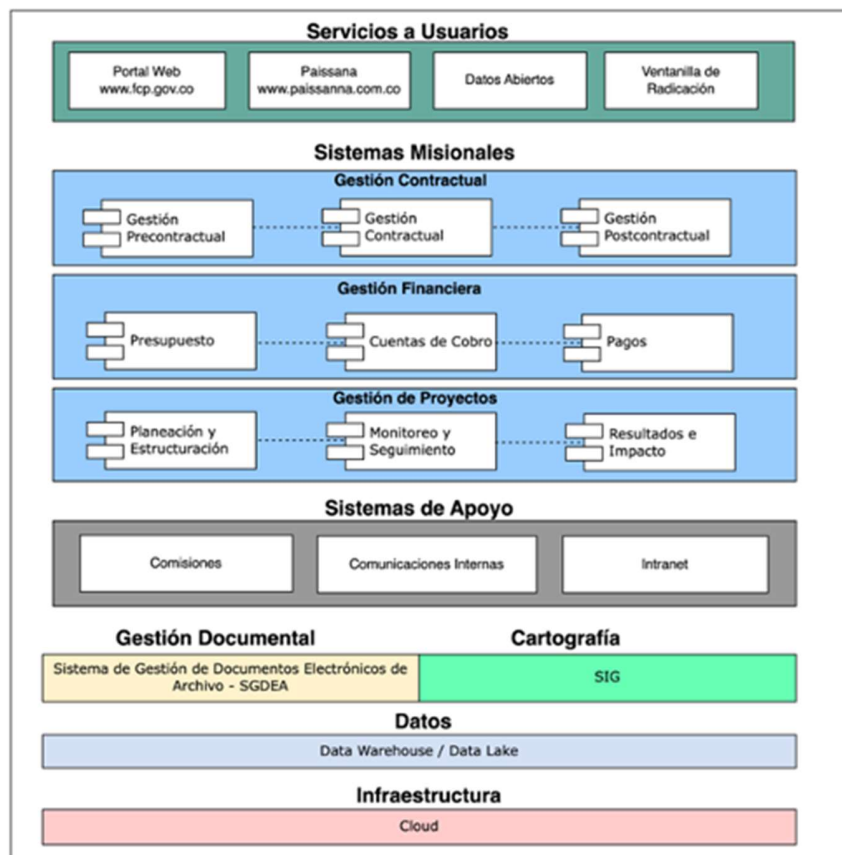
Servicios a Usuarios

Portal Web
www.fcp.gov.co

Paissana
www.paissanna.com.co

Datos Abiertos

Ventanilla de Radicación

Sistemas Misionales

Gestión Contractual

Gestión Precontractual

Gestión Contractual

Gestión Postcontractual

Gestión Financiera

Presupuesto

Cuentas de Cobro

Pagos

Gestión de Proyectos

Planeación y Estructuración

Monitoreo y Seguimiento

Resultados e Impacto

Sistemas de Apoyo

Comisiones

Comunicaciones Internas

Intranet

Gestión Documental

Sistema de Gestión de Documentos Electrónicos de Archivo - SGDEA

Cartografía

SIG

Datos

Data Warehouse / Data Lake

Infraestructura

Cloud